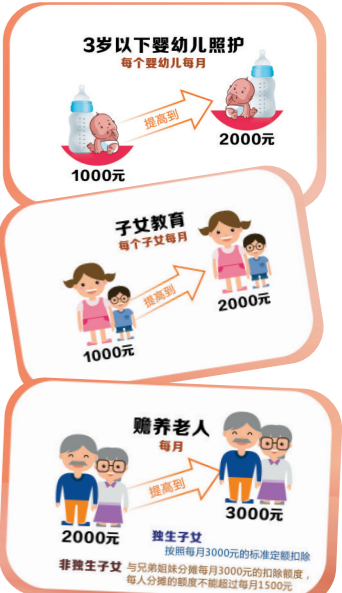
3岁以下婴幼儿照护
每个婴幼儿每月

提高到

1000元

2000元

子女教育
每个子女每月

提高到

1000元

2000元

赡养老人
每月

提高到

2000元

3000元

独生子女
按照每月3000元的标准定额扣除

非独生子女
与兄弟姐妹分摊每月3000元的扣除额度，每人分摊的额度不能超过每月1500元